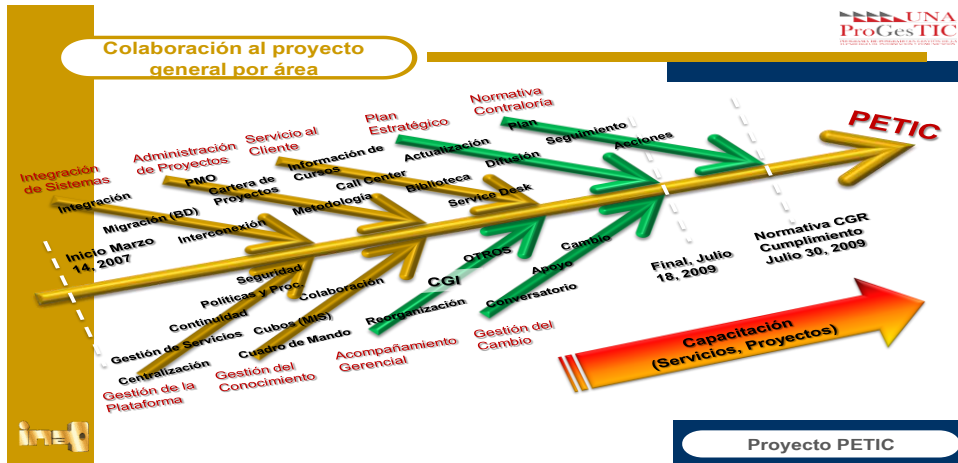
UNA ProGesTIC

Colaboración al proyecto general por área

PETIC

Integración de Sistemas
Integración
Migración (BD)
Interconexión

Administración de Proyectos
PMO
Cartera de Proyectos
Metodología

Servicio al Cliente
Información de Cursos
Call Center
Biblioteca
Service Desk

Plan Estratégico
Actualización
Difusión

Normativa Contraloría
Plan
Seguimiento
Acciones

Inicio Marzo 14, 2007

Final, Julio 18, 2009

Normativa CGR Cumplimiento Julio 30, 2009

Seguridad
Políticas y Proc.
Continuidad
Gestión de Servicios
Centralización
Gestión de la Plataforma

Colaboración
Cubos (MIS)
Cuadro de Mando
Gestión del Conocimiento

CGI
Reorganización
Acompañamiento Gerencial

OTROS
Cambio
Apoyo
Conversatorio
Gestión del Cambio

Capacitación (Servicios, Proyectos)

ine

Proyecto PETIC